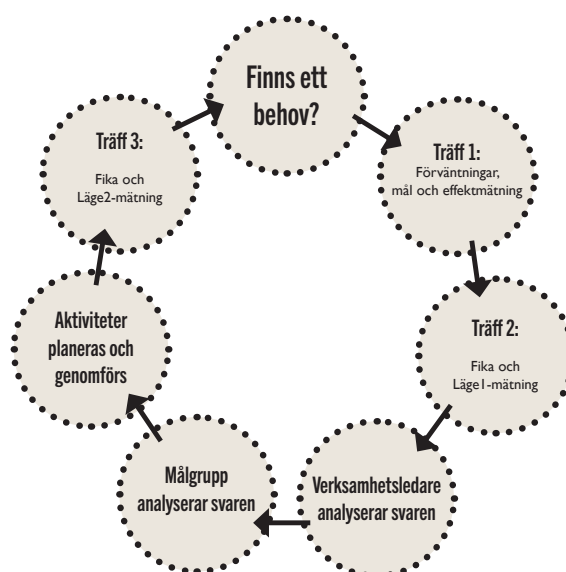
Finns ett behov?

Träff 1:
Förväntningar, mål och effektmätning

Träff 2:
Fika och Läge1-mätning

Verksamhetsledare analyserar svaren

Målgrupp analyserar svaren

Aktiviteter planeras och genomförs

Träff 3:
Fika och Läge2-mätning